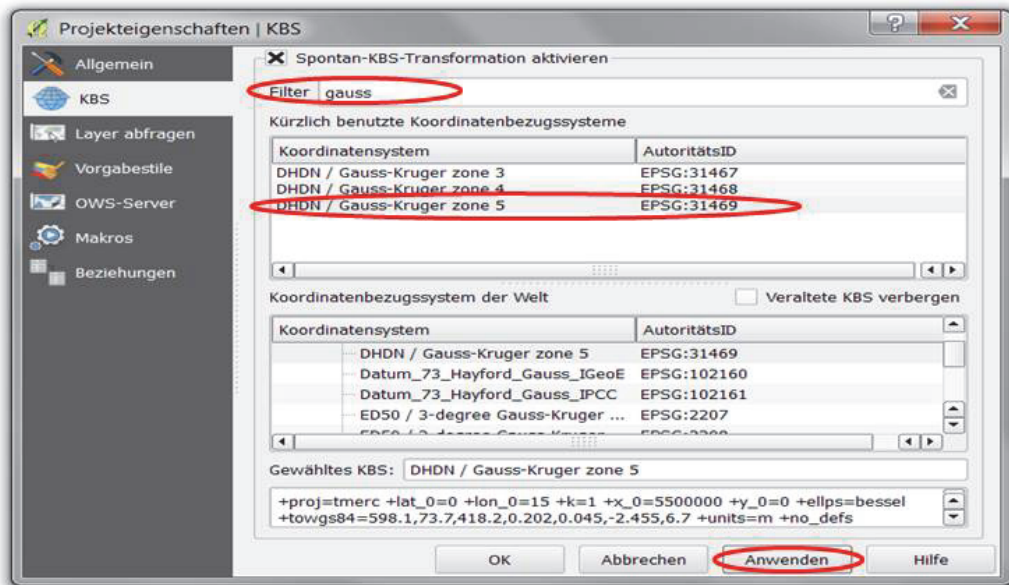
Projekteigenschaften | KBS

Allgemein
KBS
Layer abfragen
Vorgabestile
OWS-Server
Makros
Beziehungen

Spontan-KBS-Transformation aktivieren

Filter gauss

Kürzlich benutzte Koordinatenbezugssysteme

| Koordinatensystem | AutoritätsID |
|---|---|
| DHDN / Gauss-Kruger zone 3 | EPSG:31467 |
| DHDN / Gauss-Kruger zone 4 | EPSG:31468 |
| DHDN / Gauss-Kruger zone 5 | EPSG:31469 |

Koordinatenbezugssystem der Welt

Veraltete KBS verbergen

| Koordinatensystem | AutoritätsID |
|---|---|
| DHDN / Gauss-Kruger zone 5 | EPSG:31469 |
| Datum_73_Hayford_Gauss_IGeoE | EPSG:102160 |
| Datum_73_Hayford_Gauss_IPCC | EPSG:102161 |
| ED50 / 3-degree Gauss-Kruger ... | EPSG:2207 |
| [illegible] | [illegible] |

Gewähltes KBS: DHDN / Gauss-Kruger zone 5

+proj=tmerc +lat_0=0 +lon_0=15 +k=1 +x_0=5500000 +y_0=0 +ellps=bessel +towgs84=598.1,73.7,418.2,0.202,0.045,-2.455,6.7 +units=m +no_defs

OK
Abbrechen
Anwenden
Hilfe